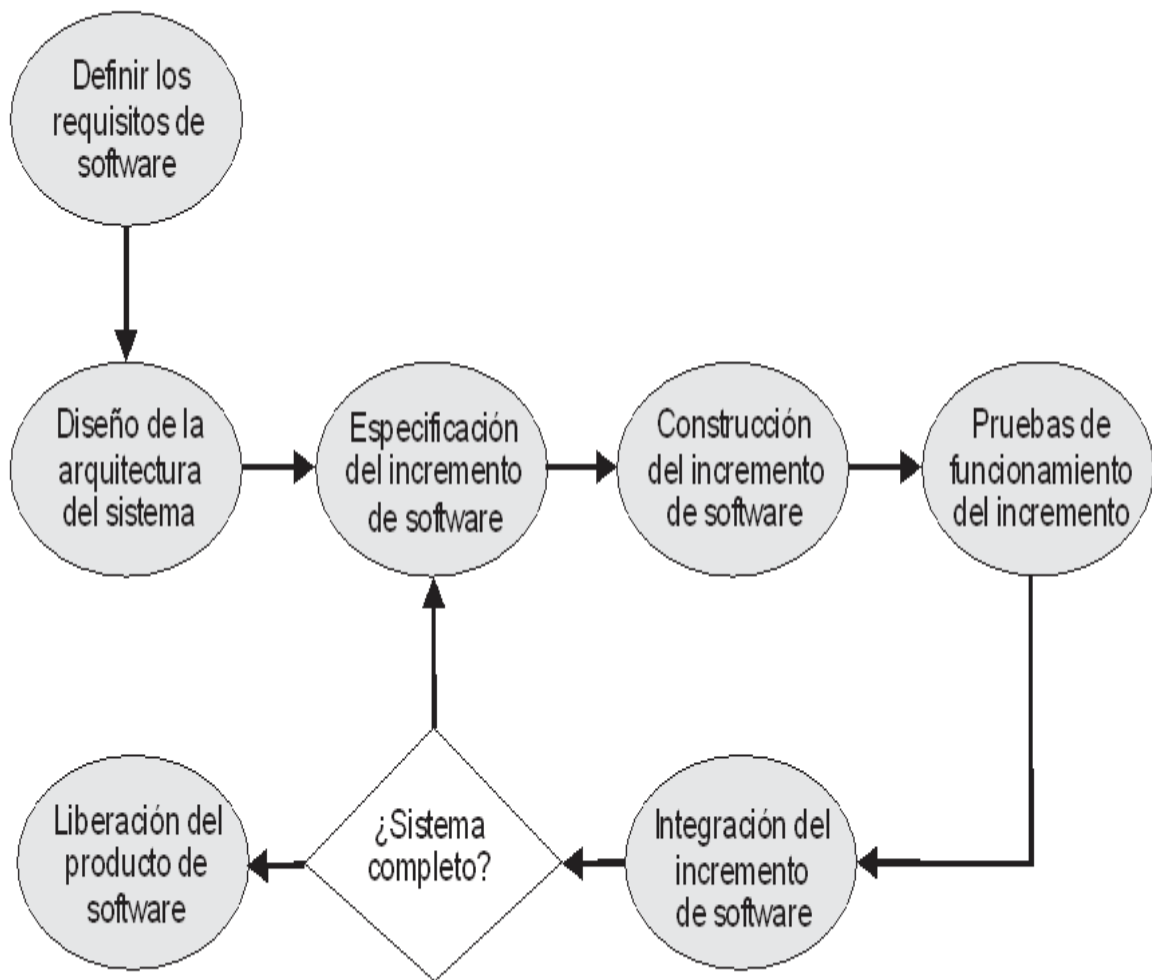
Definir los requisitos de software

Diseño de la arquitectura del sistema

Especificación del incremento de software

Construcción del incremento de software

Pruebas de funcionamiento del incremento

Liberación del producto de software

¿Sistema completo?

Integración del incremento de software